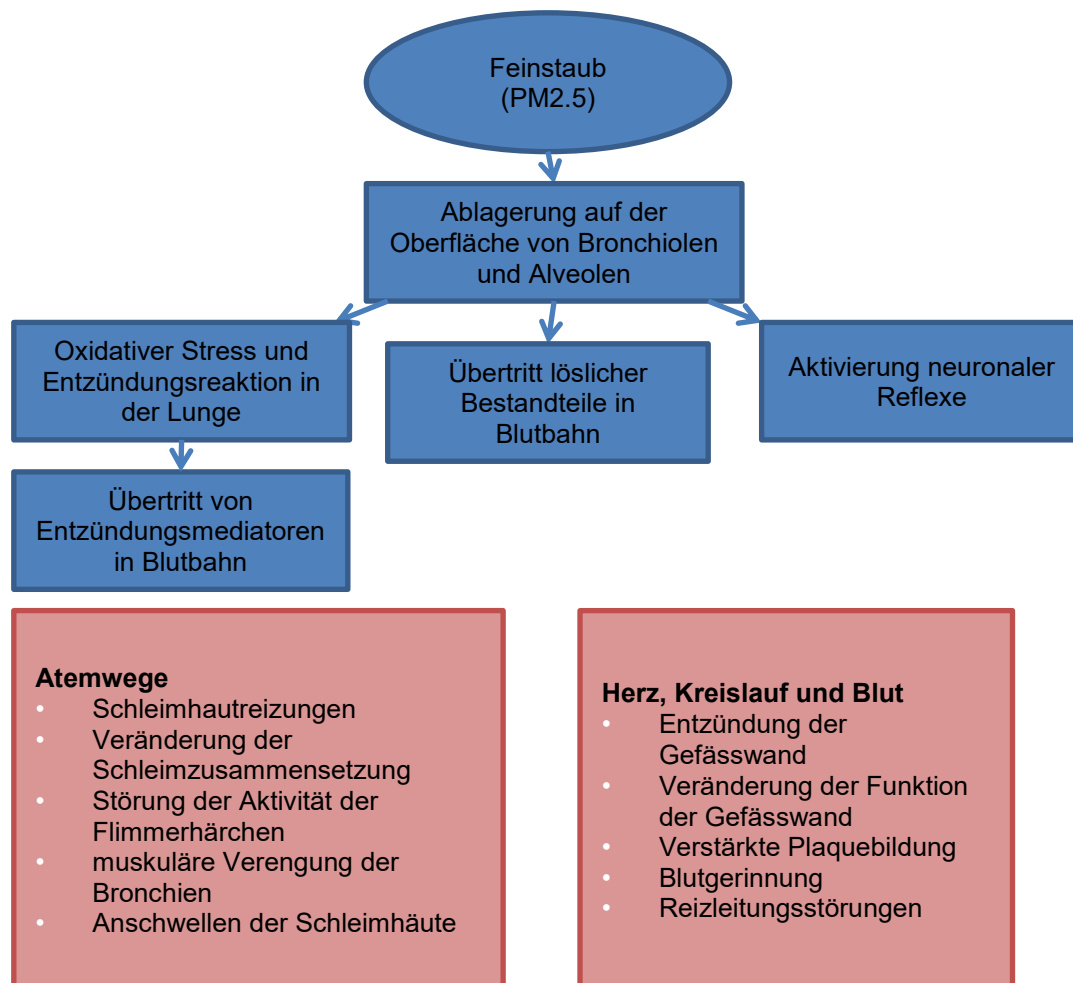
Feinstaub
(PM2.5)

Ablagerung auf der Oberfläche von Bronchiolen und Alveolen

Oxidativer Stress und Entzündungsreaktion in der Lunge

Übertritt löslicher Bestandteile in Blutbahn

Aktivierung neuronaler Reflexe

Übertritt von Entzündungsmediatoren in Blutbahn

**Atemwege**
- Schleimhautreizungen
- Veränderung der Schleimzusammensetzung
- Störung der Aktivität der Flimmerhärchen
- muskuläre Verengung der Bronchien
- Anschwellen der Schleimhäute

**Herz, Kreislauf und Blut**
- Entzündung der Gefässwand
- Veränderung der Funktion der Gefässwand
- Verstärkte Plaquebildung
- Blutgerinnung
- Reizleitungsstörungen